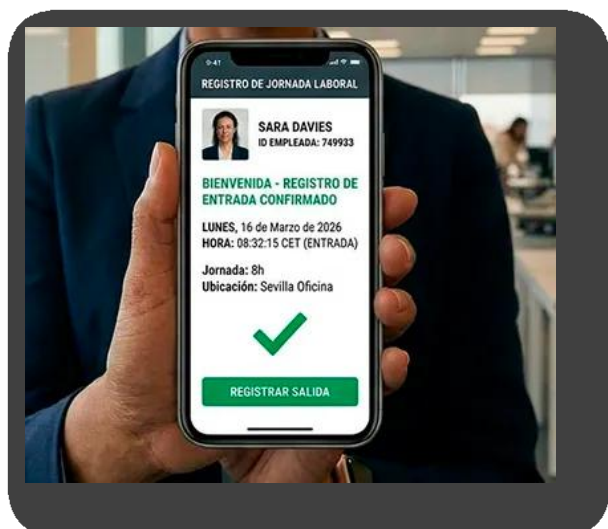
0:41

REGISTRO DE JORNADA LABORAL

SARA DAVIES
ID EMPLEADA: 749933

BIENVENIDA - REGISTRO DE ENTRADA CONFIRMADO

LUNES, 16 de Marzo de 2026
HORA: 08:32:15 CET (ENTRADA)

Jornada: 8h
Ubicación: Sevilla Oficina

REGISTRAR SALIDA